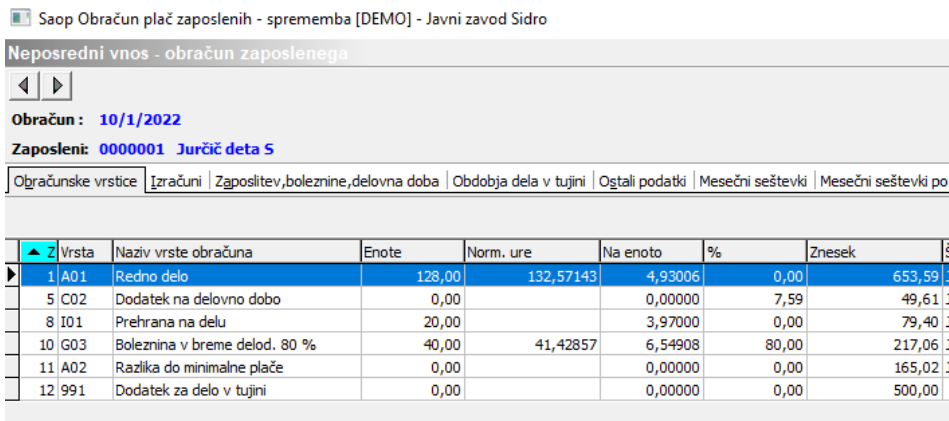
Saop Obračun plač zaposlenih - sprememba [DEMO] - Javni zavod Sidro

Neposredni vnos - obračun zaposlenega

Obračun : 10/1/2022

Zaposleni: 0000001 Jurčič deta S

Obračunske vrstice | Izračuni | Zaposlitev,boleznine,delovna doba | Obdobja dela v tujini | Ostali podatki | Mesečni seštevki | Mesečni seštevki po

| Z | Vrsta | Naziv vrste obračuna | Enote | Norm. ure | Na enoto | % | Znesek |
|---|---|---|---|---|---|---|---|
| 1 | A01 | Redno delo | 128,00 | 132,57143 | 4,93006 | 0,00 | 653,59 |
| 5 | C02 | Dodatek na delovno dobo | 0,00 | | 0,00000 | 7,59 | 49,61 |
| 8 | I01 | Prehrana na delu | 20,00 | | 3,97000 | 0,00 | 79,40 |
| 10 | G03 | Boleznina v breme delod. 80 % | 40,00 | 41,42857 | 6,54908 | 80,00 | 217,06 |
| 11 | A02 | Razlika do minimalne plače | 0,00 | | 0,00000 | 0,00 | 165,02 |
| 12 | 991 | Dodatek za delo v tujini | 0,00 | | 0,00000 | 0,00 | 500,00 |